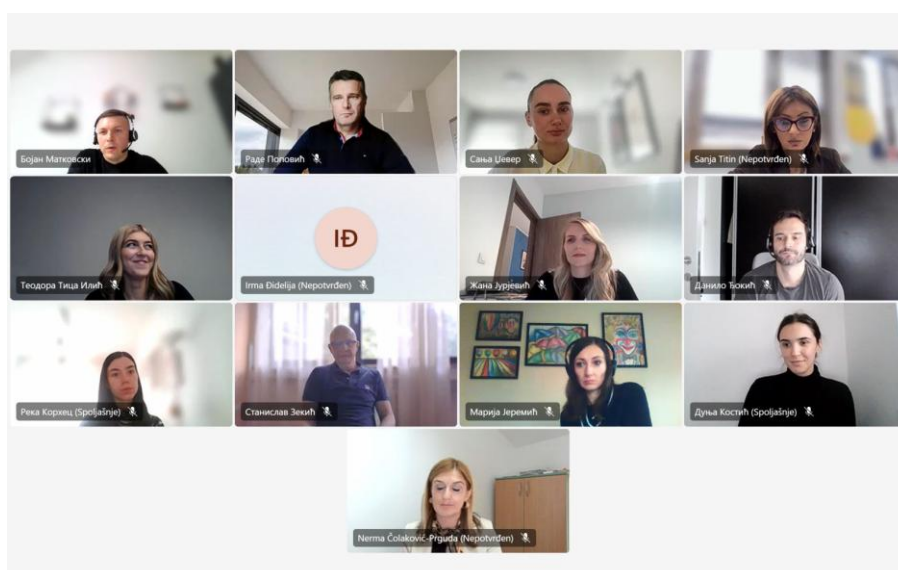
Бојан Матковски

Раде Половић

Сања Цевер

Sanja Titin (Nepotvrđen)

Теодора Тица Илић

IĐ

Irma Điđelija (Nepotvrđen)

Жана Јурјевић

Данило Ђокић

Река Корхец (Spoljašnje)

Станислав Зекић

Марија Јеремић

Дуња Костић (Spoljašnje)

Nerma Čolaković-Prguda (Nepotvrđen)